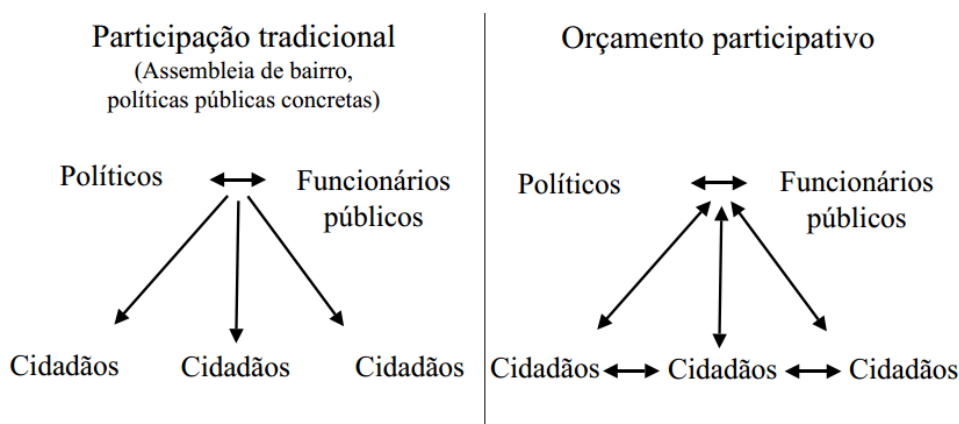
Participação tradicional
(Assembleia de bairro, políticas públicas concretas)

Políticos

Funcionários públicos

Cidadãos

Cidadãos

Cidadãos

Orçamento participativo

Políticos

Funcionários públicos

Cidadãos

Cidadãos

Cidadãos